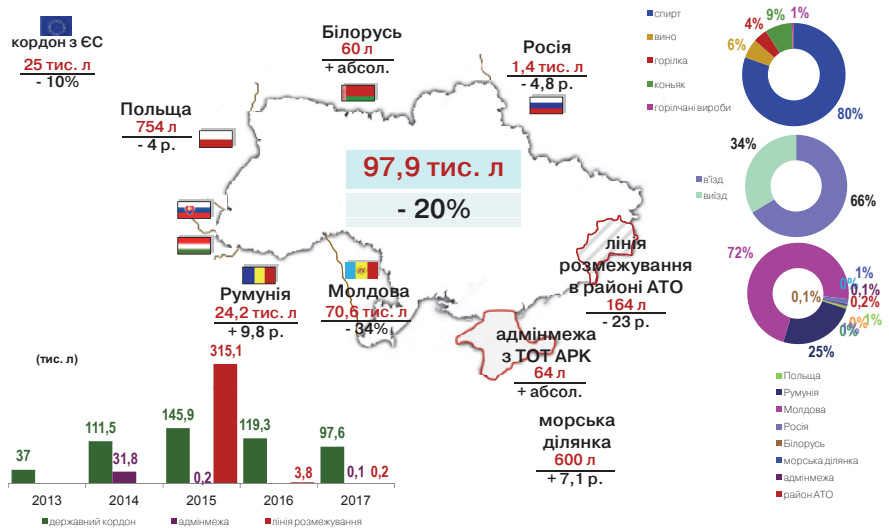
кордон з ЄС
25 тис. л
- 10%

Польща
754 л
- 4 р.

Білорусь
60 л
+ абсол.

Росія
1,4 тис. л
- 4,8 р.

97,9 тис. л
- 20%

лінія розмежування в районі АТО
164 л
- 23 р.

Румунія
24,2 тис. л
+ 9,8 р.

Молдова
70,6 тис. л
- 34%

адмінмежа з ТОТ АРК
64 л
+ абсол.

морська ділянка
600 л
+ 7,1 р.

(тис. л)

| | державний кордон | адмінмежа | лінія розмежування |
|---|---|---|---|
| 2013 | 37 | | |
| 2014 | 111,5 | 31,8 | |
| 2015 | 145,9 | 0,2 | 315,1 |
| 2016 | 119,3 | | 3,8 |
| 2017 | 97,6 | 0,1 | 0,2 |

державний кордон   адмінмежа   лінія розмежування

спирт
вино
горілка
коньяк
горілчані вироби

1%
9%
4%
6%
80%

в'їзд
виїзд

34%
66%

72%
1%
0,1%
0,1%
0,2%
0%
0%
1%
25%

Польща
Румунія
Молдова
Росія
Білорусь
морська ділянка
адмінмежа
район АТО